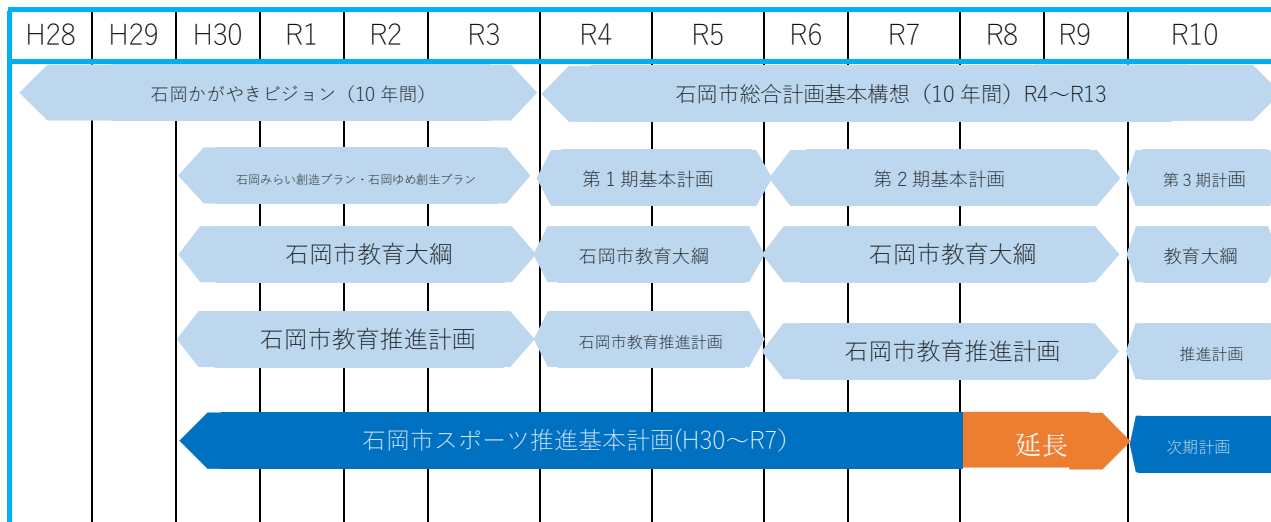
| H28 | H29 | H30 | R1 | R2 | R3 | R4 | R5 | R6 | R7 | R8 | R9 | R10 |
|---|---|---|---|---|---|---|---|---|---|---|---|---|

石岡かがやきビジョン（10 年間）

石岡市総合計画基本構想（10 年間）R4～R13

石岡みらい創造プラン・石岡ゆめ創生プラン

第 1 期基本計画

第 2 期基本計画

第 3 期計画

石岡市教育大綱

石岡市教育大綱

石岡市教育大綱

教育大綱

石岡市教育推進計画

石岡市教育推進計画

石岡市教育推進計画

推進計画

石岡市スポーツ推進基本計画(H30～R7)

延長

次期計画